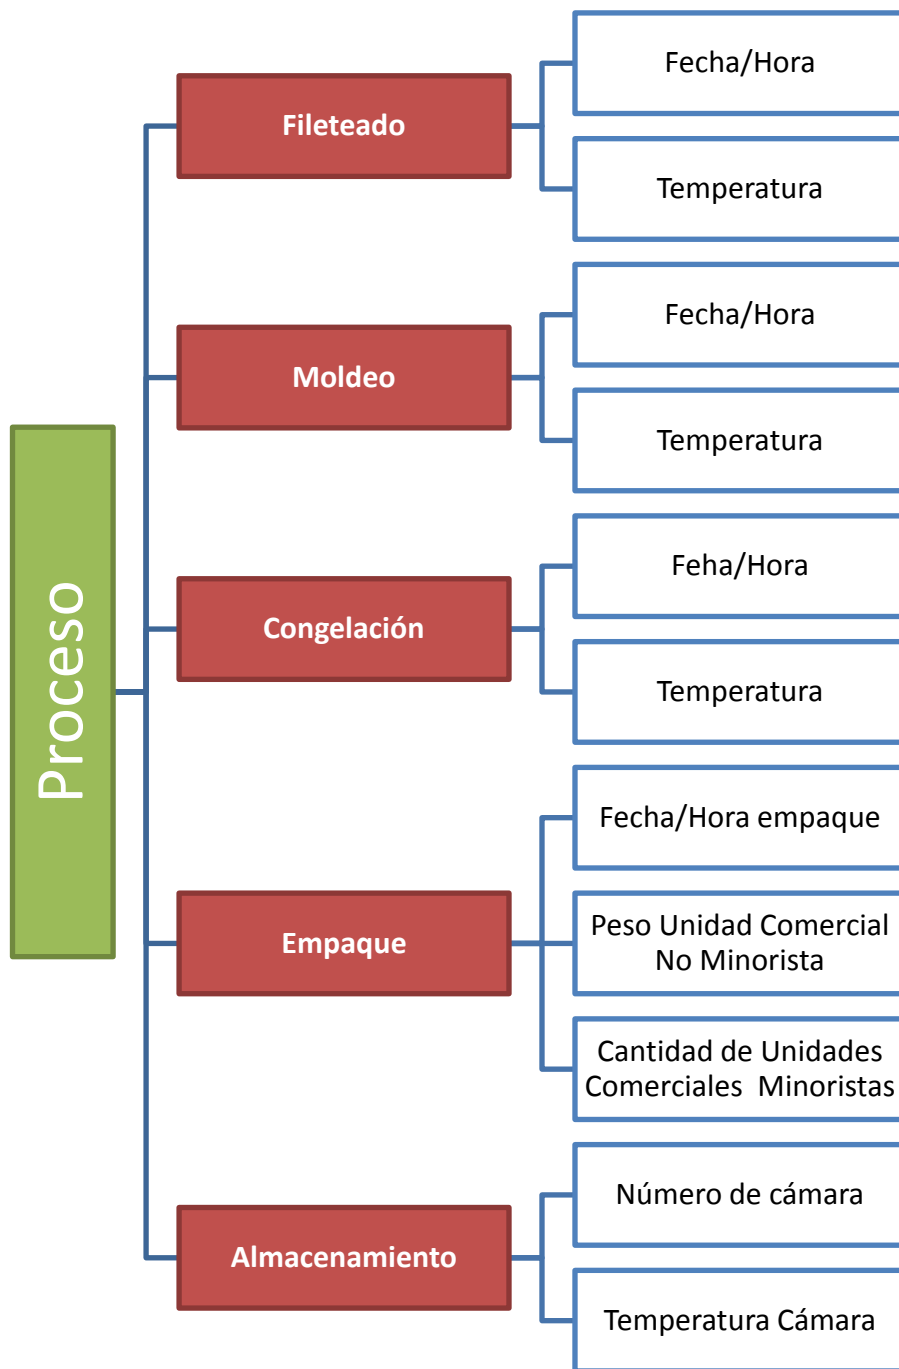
Proceso

Fileteado

Fecha/Hora

Temperatura

Moldeo

Fecha/Hora

Temperatura

Congelación

Feha/Hora

Temperatura

Empaque

Fecha/Hora empaque

Peso Unidad Comercial No Minorista

Cantidad de Unidades Comerciales Minoristas

Almacenamiento

Número de cámara

Temperatura Cámara